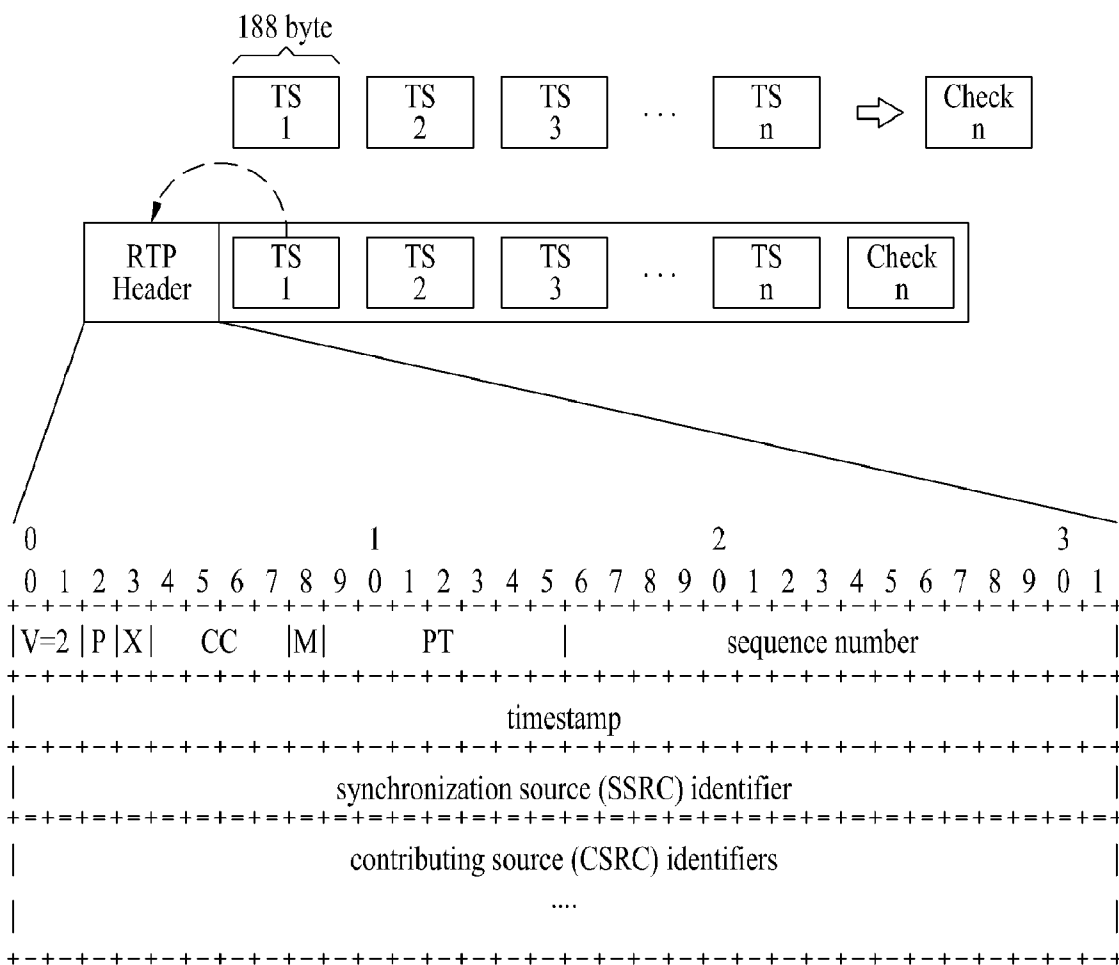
188 byte

TS 1 TS 2 TS 3 . . . TS n Check n

RTP Header TS 1 TS 2 TS 3 . . . TS n Check n

0 1 2 3
0 1 2 3 4 5 6 7 8 9 0 1 2 3 4 5 6 7 8 9 0 1 2 3 4 5 6 7 8 9 0 1
+-+-+-+-+-+-+-+-+-+-+-+-+-+-+-+-+-+-+-+-+-+-+-+-+-+-+-+-+-+-+-+-+
|V=2 |P |X| CC |M| PT | sequence number |
+-+-+-+-+-+-+-+-+-+-+-+-+-+-+-+-+-+-+-+-+-+-+-+-+-+-+-+-+-+-+-+-+
| timestamp |
+-+-+-+-+-+-+-+-+-+-+-+-+-+-+-+-+-+-+-+-+-+-+-+-+-+-+-+-+-+-+-+-+
| synchronization source (SSRC) identifier |
+=+=+=+=+=+=+=+=+=+=+=+=+=+=+=+=+=+=+=+=+=+=+=+=+=+=+=+=+=+=+=+=+
| contributing source (CSRC) identifiers |
| .... |
+-+-+-+-+-+-+-+-+-+-+-+-+-+-+-+-+-+-+-+-+-+-+-+-+-+-+-+-+-+-+-+-+